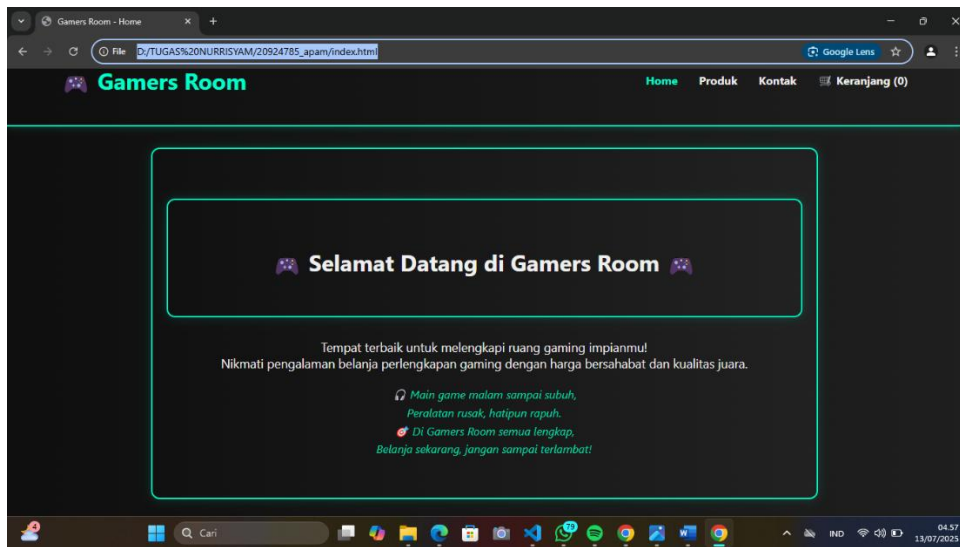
Gamers Room - Home

File D:/TUGAS%20NURRISYAM/20924785_apam/index.html

Google Lens

🎮 Gamers Room

Home Produk Kontak 🛒 Keranjang (0)

🎮 Selamat Datang di Gamers Room 🎮

Tempat terbaik untuk melengkapi ruang gaming impianmu!
Nikmati pengalaman belanja perlengkapan gaming dengan harga bersahabat dan kualitas juara.

🎧 Main game malam sampai subuh,
Peralatan rusak, hatipun rapuh.
🎯 Di Gamers Room semua lengkap,
Belanja sekarang, jangan sampai terlambat!

Cari

79

IND

04.57
13/07/2025